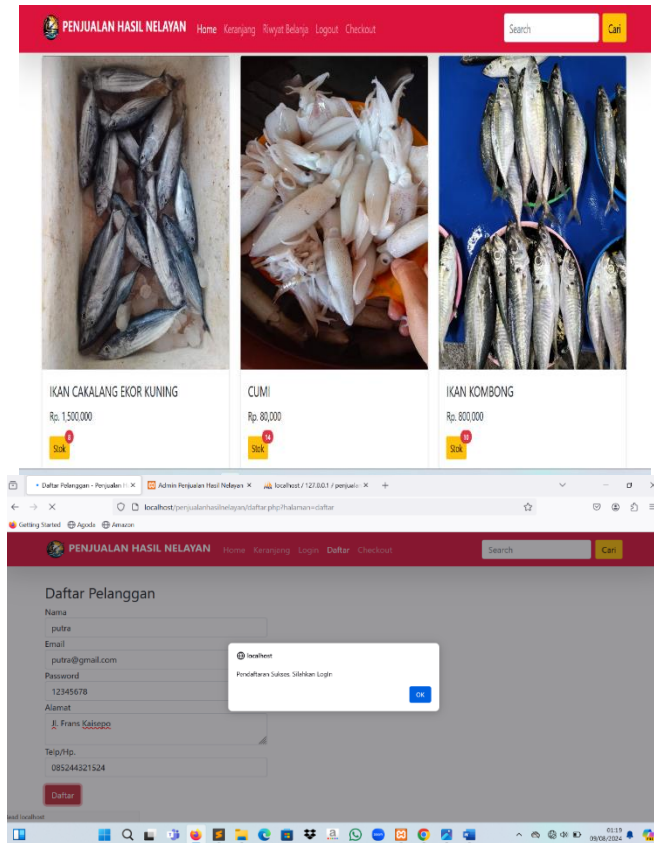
PENJUALAN HASIL NELAYAN Home Keranjang Riwyat Belanja Logout Checkout

Search Cari

IKAN CAKALANG EKOR KUNING

Rp. 1,500,000

Stok 8

CUMI

Rp. 80,000

Stok 14

IKAN KOMBONG

Rp. 800,000

Stok 10

Daftar Pelanggan - Penjualan H ×
Admin Penjualan Hasil Nelayan ×
localhost / 127.0.0.1 / penjuala ×
+

localhost/penjualanhasilnelayan/daftar.php?halaman=daftar

Getting Started Agoda Amazon

PENJUALAN HASIL NELAYAN Home Keranjang Login Daftar Checkout

Search Cari

Daftar Pelanggan

Nama

putra

Email

putra@gmail.com

Password

12345678

Alamat

Jl. Frans Kaisepo

Telp/Hp.

085244321524

Daftar

localhost

Pendaftaran Sukses, Silahkan Login

OK

ited localhost

01:19
09/08/2024